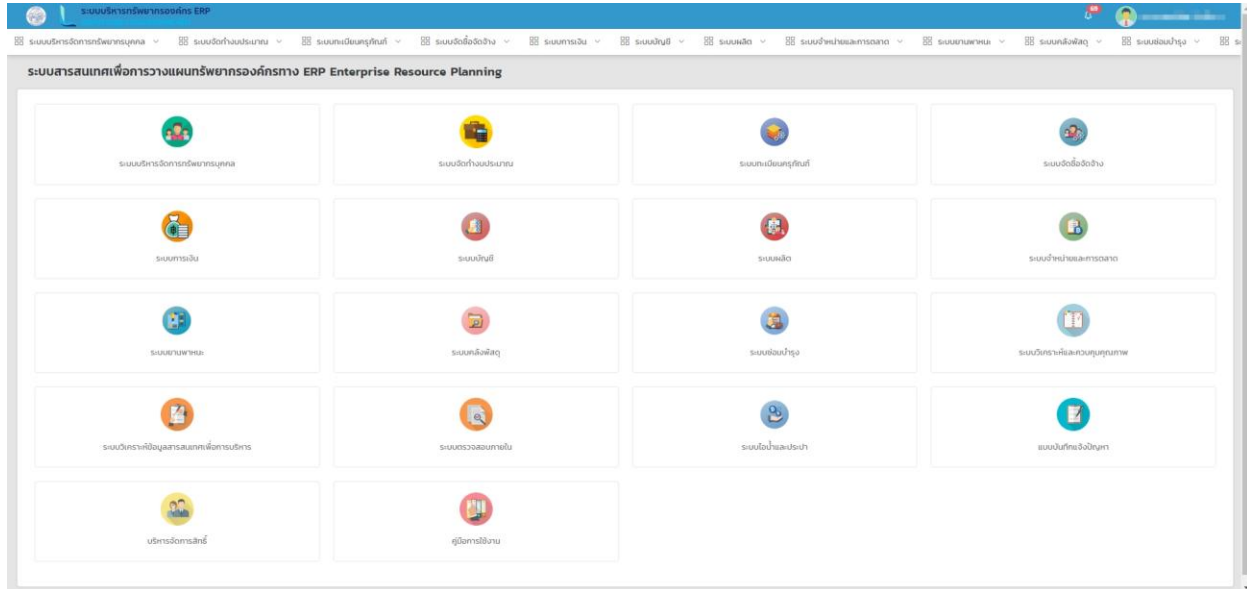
ระบบบริหารทรัพยากรองค์กร ERP

ระบบบริหารจัดการทรัพยากรบุคคล ระบบจัดทำงบประมาณ ระบบทะเบียนครุภัณฑ์ ระบบจัดซื้อจัดจ้าง ระบบการเงิน ระบบบัญชี ระบบผลิต ระบบจำหน่ายและการตลาด ระบบยานพาหนะ ระบบคลังพัสดุ ระบบซ่อมบำรุง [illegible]

ระบบสารสนเทศเพื่อการวางแผนทรัพยากรองค์กรทาง ERP Enterprise Resource Planning

ระบบบริหารจัดการทรัพยากรบุคคล

ระบบจัดทำงบประมาณ

ระบบทะเบียนครุภัณฑ์

ระบบจัดซื้อจัดจ้าง

ระบบการเงิน

ระบบบัญชี

ระบบผลิต

ระบบจำหน่ายและการตลาด

ระบบยานพาหนะ

ระบบคลังพัสดุ

ระบบซ่อมบำรุง

ระบบวิเคราะห์และควบคุมคุณภาพ

ระบบวิเคราะห์ข้อมูลสารสนเทศเพื่อการบริหาร

ระบบตรวจสอบภายใน

ระบบไอน้ำและประปา

ระบบบันทึกแจ้งปัญหา

บริหารจัดการสิทธิ์

คู่มือการใช้งาน